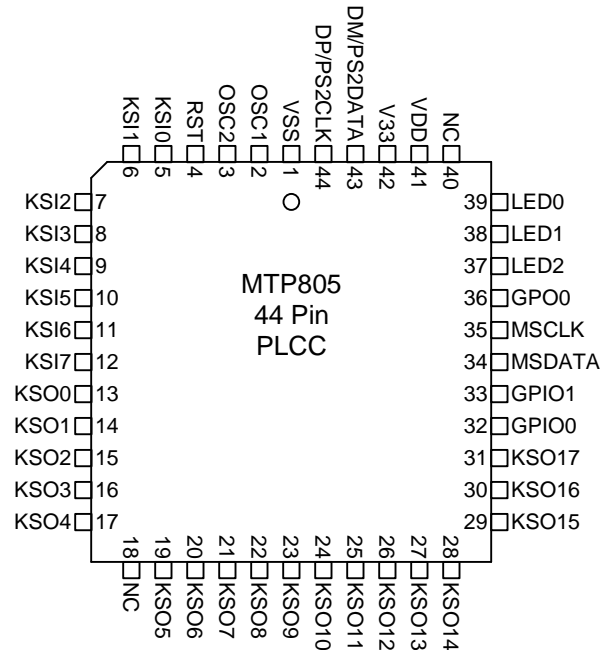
KSI1 6
KSI0 5
RST 4
OSC2 3
OSC1 2
VSS 1
DP/PS2CLK 44
DM/PS2DATA 43
V33 42
VDD 41
NC 40

KSI2 7
KSI3 8
KSI4 9
KSI5 10
KSI6 11
KSI7 12
KSO0 13
KSO1 14
KSO2 15
KSO3 16
KSO4 17

MTP805
44 Pin
PLCC

39 LED0
38 LED1
37 LED2
36 GPO0
35 MSCLK
34 MSDATA
33 GPIO1
32 GPIO0
31 KSO17
30 KSO16
29 KSO15

18 NC
19 KSO5
20 KSO6
21 KSO7
22 KSO8
23 KSO9
24 KSO10
25 KSO11
26 KSO12
27 KSO13
28 KSO14